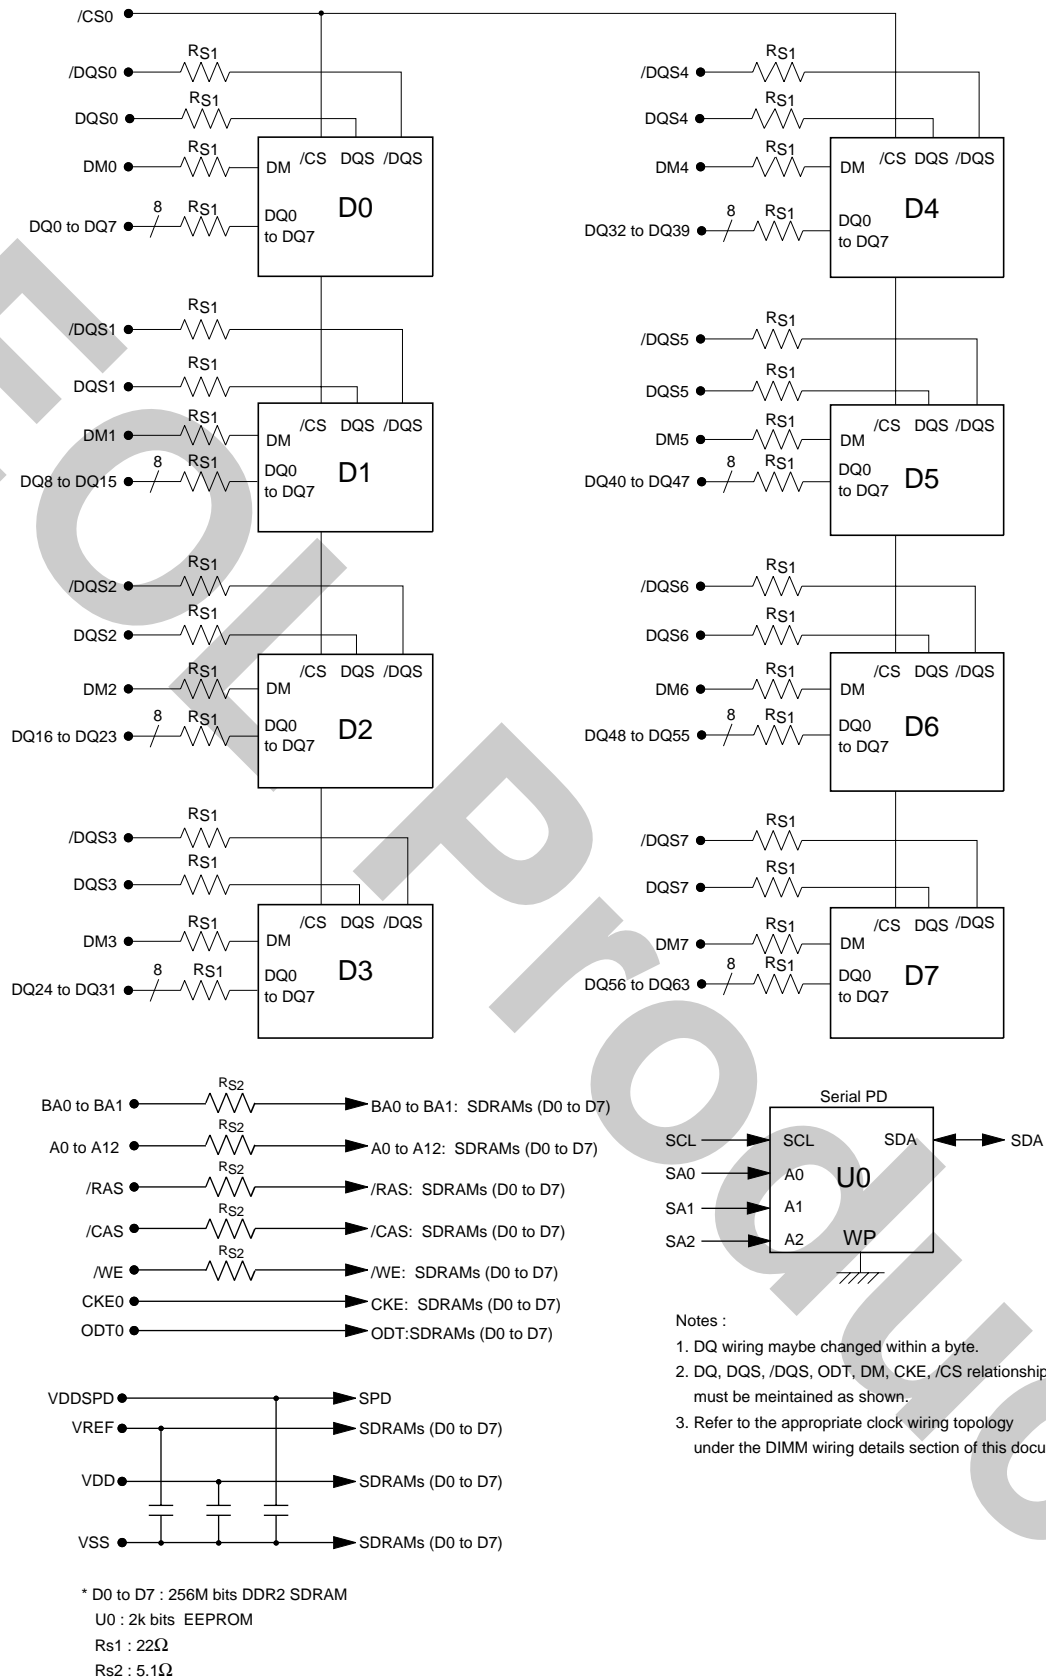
/CS0

RS1
/DQS0
RS1
DQS0
RS1
DM0
DM /CS DQS /DQS
8 RS1
DQ0 to DQ7
DQ0 to DQ7
D0

RS1
/DQS4
RS1
DQS4
RS1
DM4
DM /CS DQS /DQS
8 RS1
DQ32 to DQ39
DQ0 to DQ7
D4

RS1
/DQS1
RS1
DQS1
RS1
DM1
DM /CS DQS /DQS
8 RS1
DQ8 to DQ15
DQ0 to DQ7
D1

RS1
/DQS5
RS1
DQS5
RS1
DM5
DM /CS DQS /DQS
8 RS1
DQ40 to DQ47
DQ0 to DQ7
D5

RS1
/DQS2
RS1
DQS2
RS1
DM2
DM /CS DQS /DQS
8 RS1
DQ16 to DQ23
DQ0 to DQ7
D2

RS1
/DQS6
RS1
DQS6
RS1
DM6
DM /CS DQS /DQS
8 RS1
DQ48 to DQ55
DQ0 to DQ7
D6

RS1
/DQS3
RS1
DQS3
RS1
DM3
DM /CS DQS /DQS
8 RS1
DQ24 to DQ31
DQ0 to DQ7
D3

RS1
/DQS7
RS1
DQS7
RS1
DM7
DM /CS DQS /DQS
8 RS1
DQ56 to DQ63
DQ0 to DQ7
D7

BA0 to BA1 RS2 BA0 to BA1: SDRAMs (D0 to D7)
A0 to A12 RS2 A0 to A12: SDRAMs (D0 to D7)
/RAS RS2 /RAS: SDRAMs (D0 to D7)
/CAS RS2 /CAS: SDRAMs (D0 to D7)
/WE RS2 /WE: SDRAMs (D0 to D7)
CKE0 CKE: SDRAMs (D0 to D7)
ODT0 ODT:SDRAMs (D0 to D7)

Serial PD
SCL SCL SDA SDA
SA0 A0 U0
SA1 A1
SA2 A2 WP

Notes :
1. DQ wiring maybe changed within a byte.
2. DQ, DQS, /DQS, ODT, DM, CKE, /CS relationship must be meintained as shown.
3. Refer to the appropriate clock wiring topology under the DIMM wiring details section of this docu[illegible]

VDDSPD SPD
VREF SDRAMs (D0 to D7)
VDD SDRAMs (D0 to D7)
VSS SDRAMs (D0 to D7)

* D0 to D7 : 256M bits DDR2 SDRAM
U0 : 2k bits EEPROM
Rs1 : 22$\Omega$
Rs2 : 5.1$\Omega$